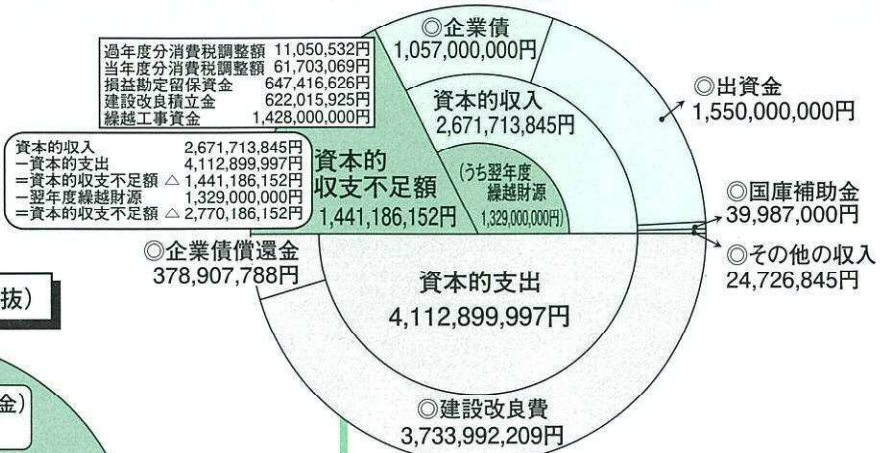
過年度分消費税調整額 11,050,532円
当年度分消費税調整額 61,703,069円
損益勘定留保資金 647,416,626円
建設改良積立金 622,015,925円
繰越工事資金 1,428,000,000円

資本的収入 2,671,713,845円
－資本的支出 4,112,899,997円
＝資本的収支不足額 △ 1,441,186,152円
－翌年度繰越財源 1,329,000,000円
＝資本的収支不足額 △ 2,770,186,152円

資本的収支不足額
1,441,186,152円

◎企業債
1,057,000,000円

資本的収入
2,671,713,845円

(うち翌年度繰越財源 1,329,000,000円)

◎出資金
1,550,000,000円

◎国庫補助金
39,987,000円

◎その他の収入
24,726,845円

◎企業債償還金
378,907,788円

資本的支出
4,112,899,997円

◎建設改良費
3,733,992,209円

抜)

金)